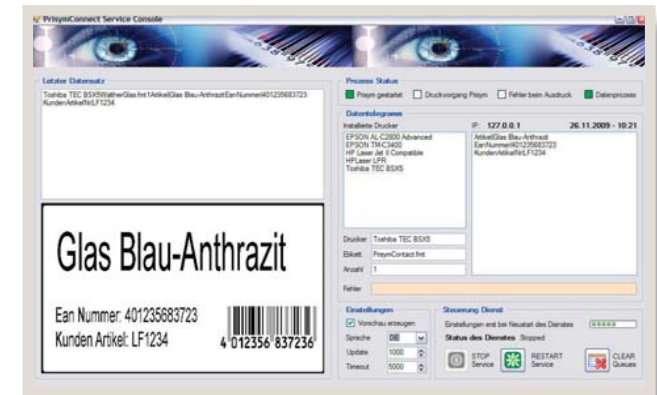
PrisymConnect Service Console

Letzter Datensatz

Toshiba TEC BSX5WaltherGlas.fmt1ArtikelGlas Blau-AnthrazitEanNummer401235683723KundenArtikelNrLF1234

Glas Blau-Anthrazit

Ean Nummer: 401235683723
Kunden Artikel: LF1234

4 012356 837236

Prozess Status

Prisym gestartet
Druckvorgang Prisym
Fehler beim Ausdruck
Datenprozess

Datentelegramm

Installierte Drucker

EPSON AL-C2800 Advanced
EPSON TM-C3400
HP Laser Jet II Compatible
HPLaser LPR
Toshiba TEC BSX5

IP: 127.0.0.1
26.11.2009 - 10:21

ArtikelGlas Blau-Anthrazit
EanNummer401235683723
KundenArtikelNrLF1234

Drucker Toshiba TEC BSX5
Etikett PrisymContact.fmt
Anzahl 1
Fehler

Einstellungen

Vorschau erzeugen
Sprache DE
Update 1000
Timeout 5000

Steuerung Dienst

Einstellungen erst bei Neustart des Dienstes
Status des Dienstes Stopped

STOP Service
RESTART Service
CLEAR Queues